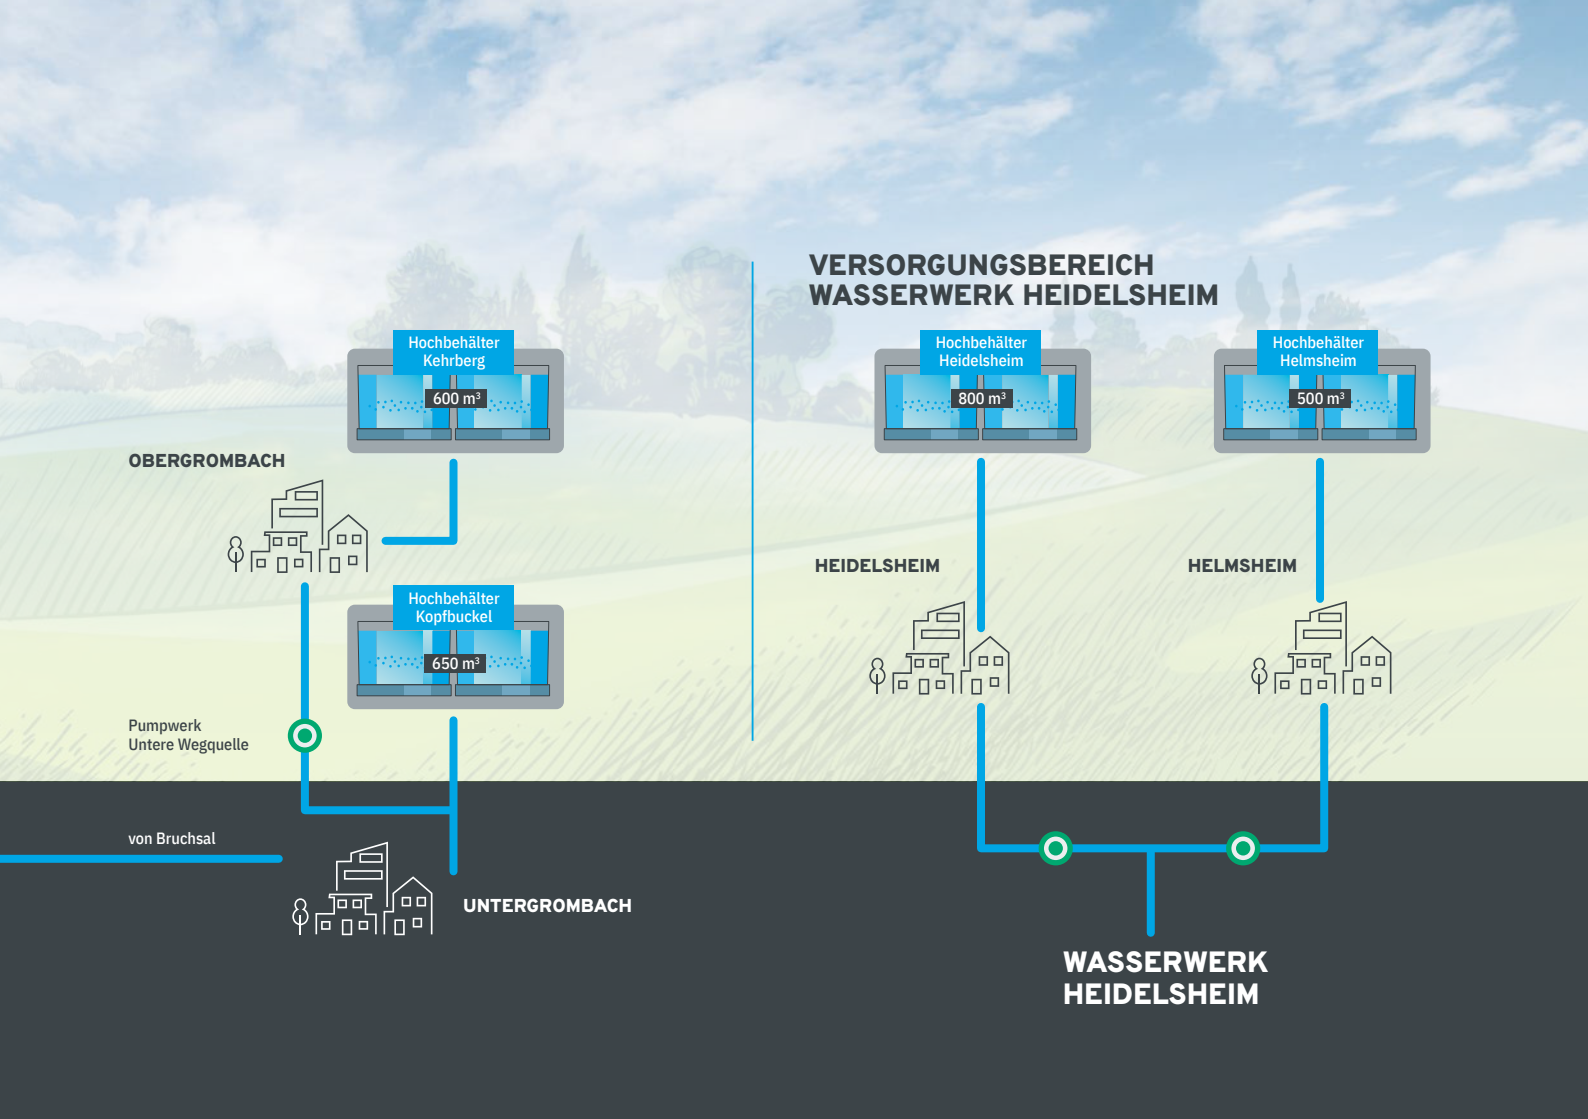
VERSORGUNGSBEREICH WASSERWERK HEIDELSHEIM

Hochbehälter Kehrberg
600 m³

OBERGROMBACH

Hochbehälter Kopfbuckel
650 m³

Pumpwerk Untere Wegquelle

von Bruchsal

UNTERGROMBACH

Hochbehälter Heidelsheim
800 m³

Hochbehälter Helmsheim
500 m³

HEIDELSHEIM

HELMSHEIM

WASSERWERK HEIDELSHEIM